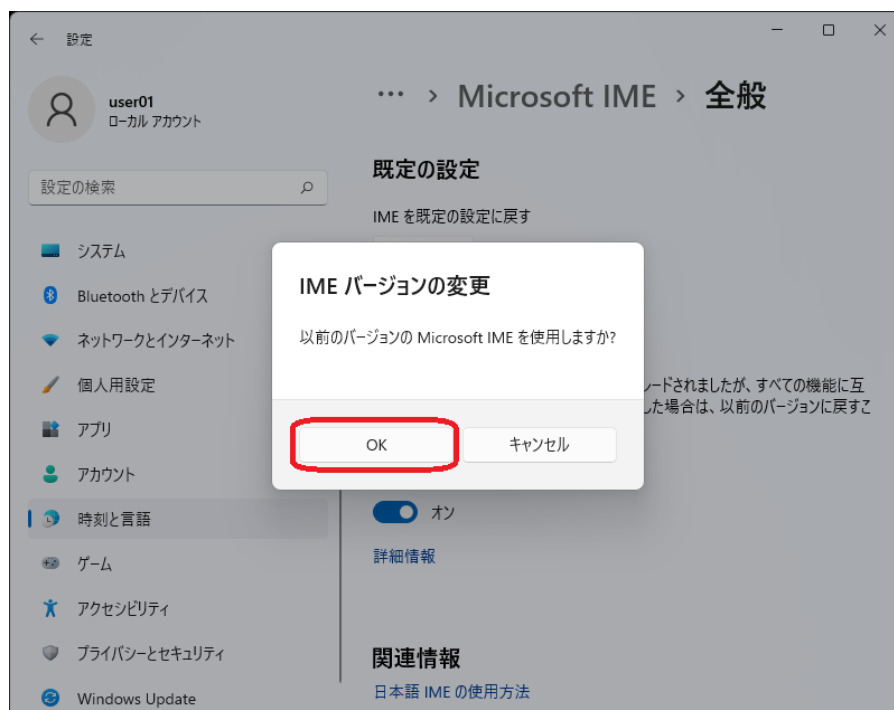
設定

user01
ローカル アカウント

設定の検索

システム
Bluetooth とデバイス
ネットワークとインターネット
個人用設定
アプリ
アカウント
時刻と言語
ゲーム
アクセシビリティ
プライバシーとセキュリティ
Windows Update

··· › Microsoft IME › 全般

既定の設定

IME を既定の設定に戻す

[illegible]ードされましたが、すべての機能に互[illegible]
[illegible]した場合は、以前のバージョンに戻すこ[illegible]

オン

詳細情報

関連情報

日本語 IME の使用方法

IME バージョンの変更

以前のバージョンの Microsoft IME を使用しますか?

OK

キャンセル